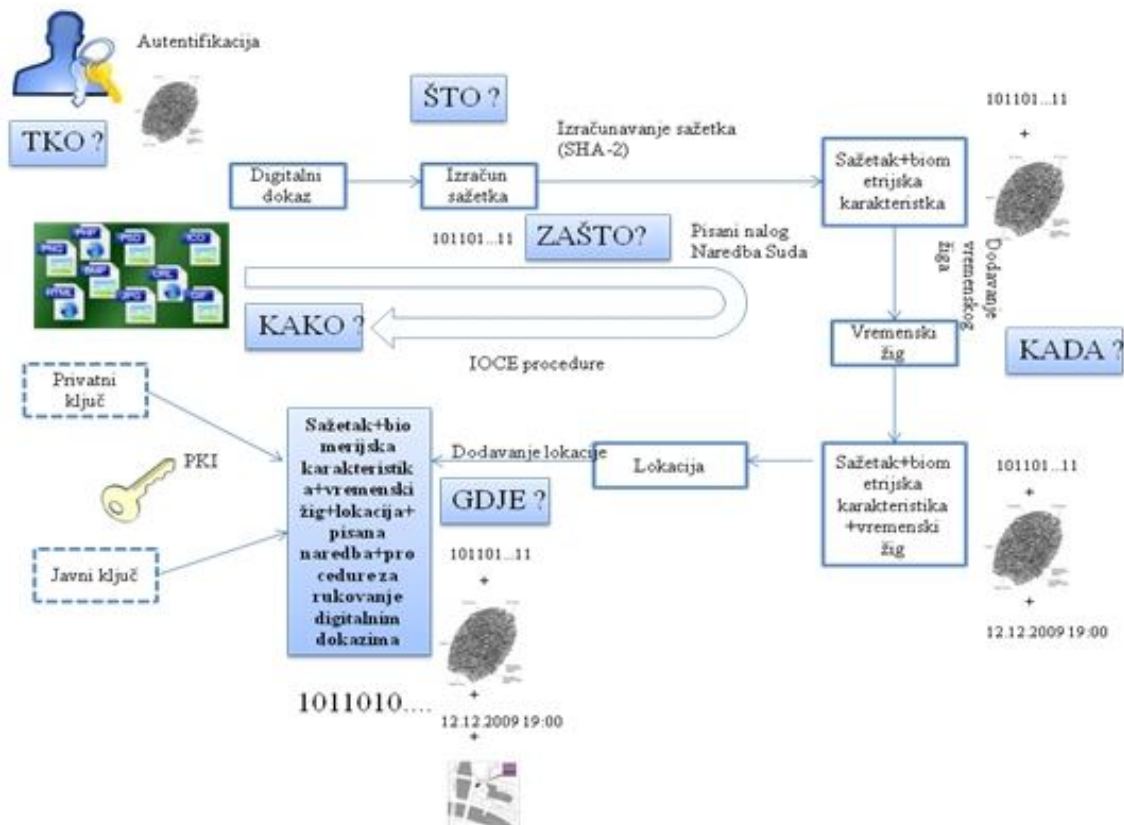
Autentifikacija

TKO ?

ŠTO ?

Izračunavanje sažetka (SHA-2)

101101...11

+

Digitalni dokaz

Izračun sažetka

Sažetak+biometrijska karakteristka

101101...11

ZAŠTO?

Pisani nalog Naredba Suda

Dodavanje vremenskog žiga

KAKO ?

Vremenski žig

KADA ?

IOCE procedure

Privatni ključ

PKI

Javni ključ

Sažetak+biomerijska karakteristika+vremenski žig+lokacija+pisana naredba+procedure za rukovanje digitalnim dokazima

Dodavanje lokacije

Lokacija

GDJE ?

Sažetak+biometrijska karakteristika+vremenski žig

101101...11

+

+

12.12.2009 19:00

101101...11

+

+

1011010....

12.12.2009 19:00

+